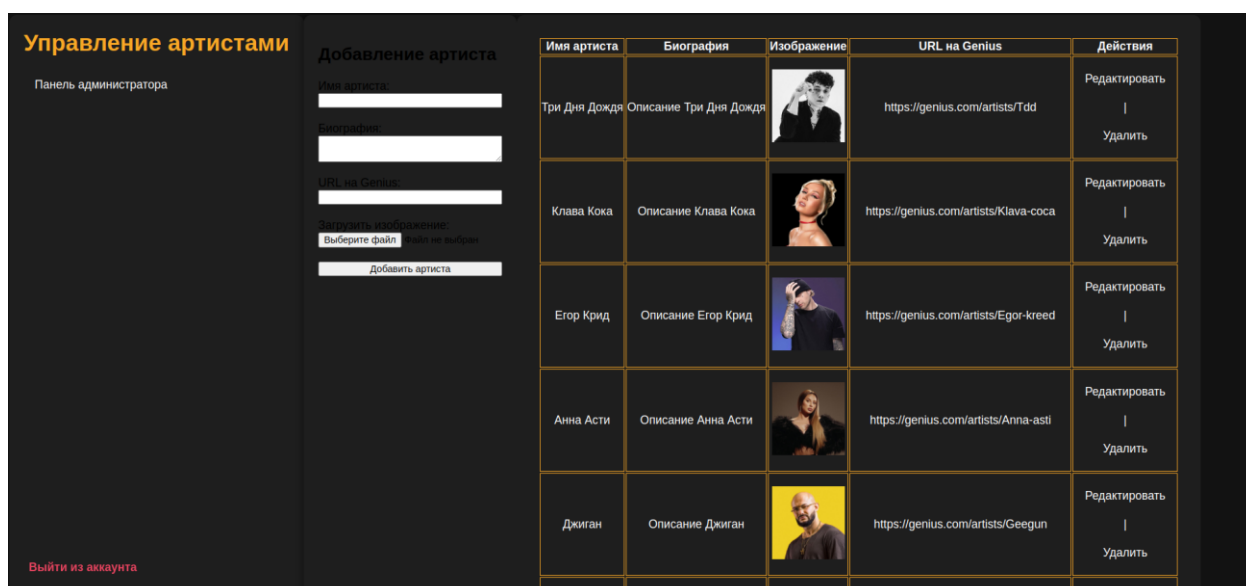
Управление артистами

Панель администратора

Выйти из аккаунта

Добавление артиста

Имя артиста:

Биография:

URL на Genius:

Загрузить изображение:
Выберите файл Файл не выбран

Добавить артиста

| Имя артиста | Биография | Изображение | URL на Genius | Действия |
|---|---|---|---|---|
| Три Дня Дождя | Описание Три Дня Дождя | | https://genius.com/artists/Tdd | Редактировать \| Удалить |
| Клава Кока | Описание Клава Кока | | https://genius.com/artists/Klava-coca | Редактировать \| Удалить |
| Егор Крид | Описание Егор Крид | | https://genius.com/artists/Egor-kreed | Редактировать \| Удалить |
| Анна Асти | Описание Анна Асти | | https://genius.com/artists/Anna-asti | Редактировать \| Удалить |
| Джиган | Описание Джиган | | https://genius.com/artists/Geegun | Редактировать \| Удалить |